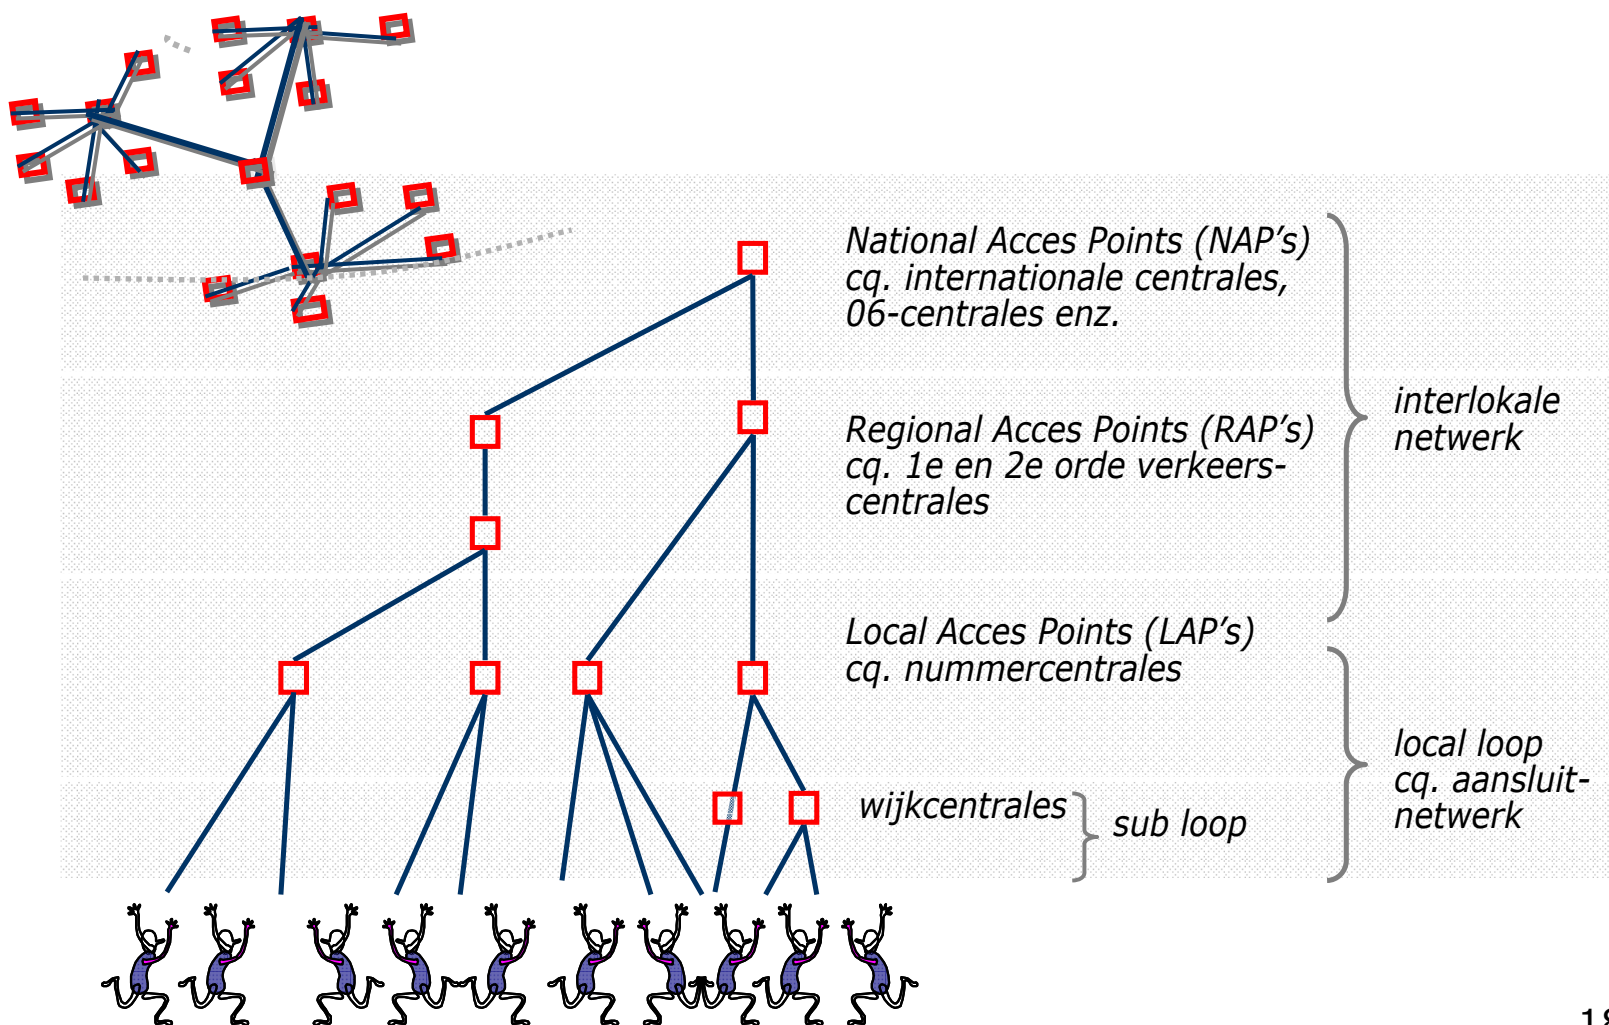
National Acces Points (NAP's) cq. internationale centrales, 06-centrales enz.

Regional Acces Points (RAP's) cq. 1e en 2e orde verkeerscentrales

interlokale netwerk

Local Acces Points (LAP's) cq. nummercentrales

wijkcentrales

sub loop

local loop cq. aansluitnetwerk

1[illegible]